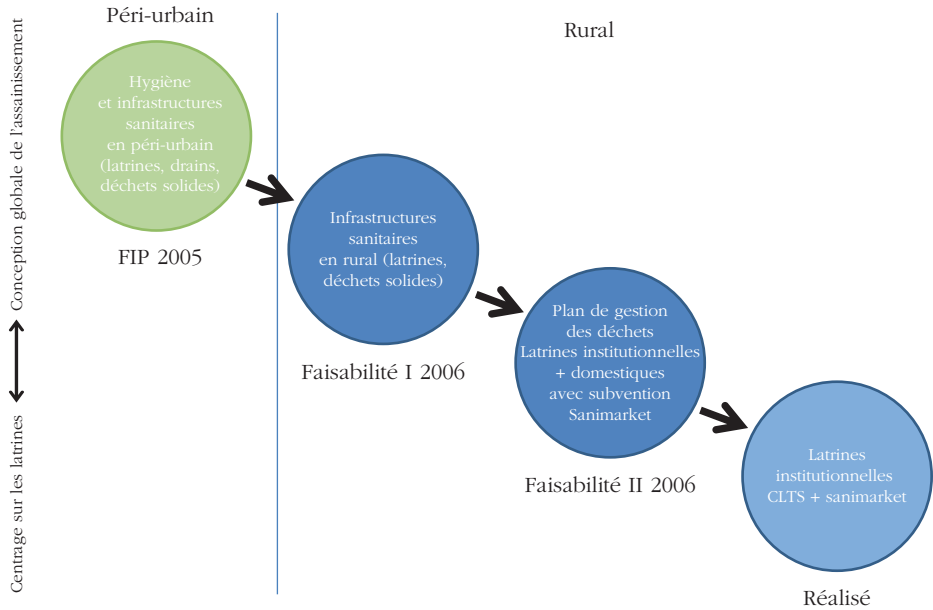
Conception globale de l'assainissement

Centrage sur les latrines

Péri-urbain

Rural

Hygiène et infrastructures sanitaires en péri-urbain (latrines, drains, déchets solides)

FIP 2005

Infrastructures sanitaires en rural (latrines, déchets solides)

Faisabilité I 2006

Plan de gestion des déchets Latrines institutionnelles + domestiques avec subvention Sanimarket

Faisabilité II 2006

Latrines institutionnelles CLTS + sanimarket

Réalisé